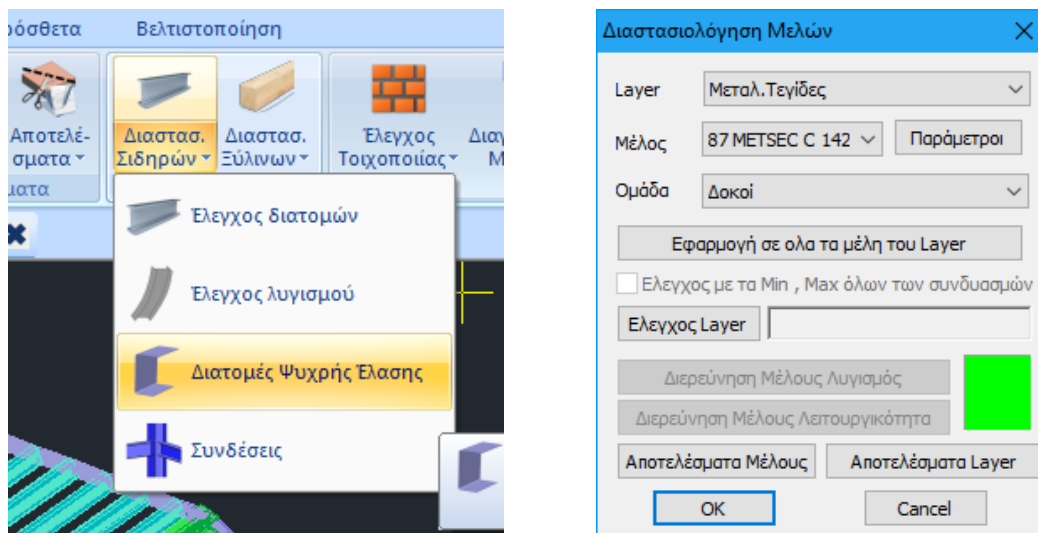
ρόσθετα
Βελτιστοποίηση
Αποτελέσματα
ματα
Διαστασ. Σιδηρών
Διαστασ. Ξύλινων
Έλεγχος Τοιχοποιίας
Διαγ
Μ
Έλεγχος διατομών
Έλεγχος λυγισμού
Διατομές Ψυχρής Έλασης
Συνδέσεις

Διαστασιολόγηση Μελών
Layer
Μεταλ.Τεγίδες
Μέλος
87 METSEC C 142
Παράμετροι
Ομάδα
Δοκοί
Εφαρμογή σε ολα τα μέλη του Layer
Ελεγχος με τα Min , Max όλων των συνδυασμών
Ελεγχος Layer
Διερεύνηση Μέλους Λυγισμός
Διερεύνηση Μέλους Λειτουργικότητα
Αποτελέσματα Μέλους
Αποτελέσματα Layer
OK
Cancel